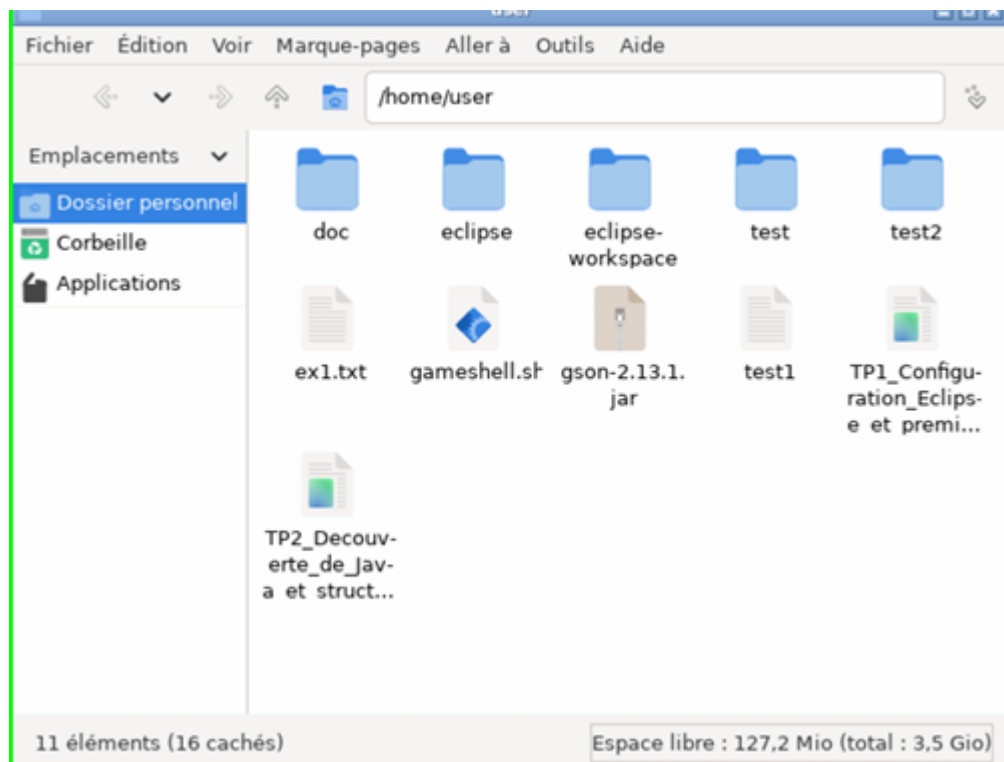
user

Fichier Édition Voir Marque-pages Aller à Outils Aide

/home/user

Emplacements
Dossier personnel
Corbeille
Applications

doc
eclipse
eclipse-workspace
test
test2
ex1.txt
gameshell.sh
gson-2.13.1.jar
test1
TP1_Configuration_Eclipse et premi...
TP2_Decouverte_de_Java et struct...

11 éléments (16 cachés)
Espace libre : 127,2 Mio (total : 3,5 Gio)